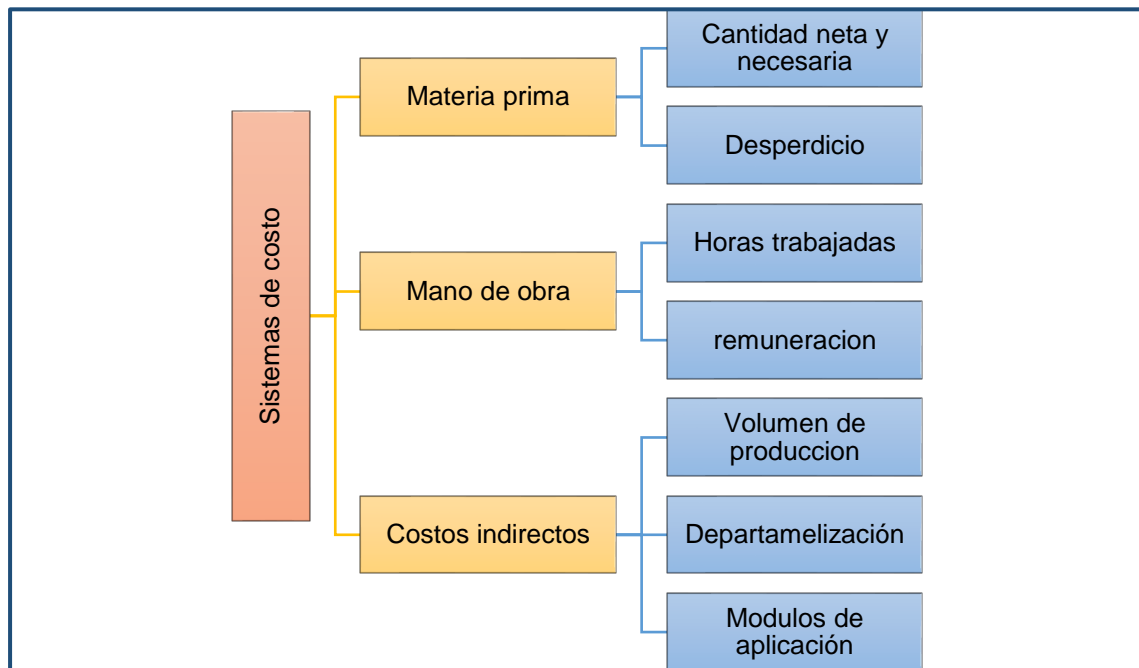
Sistemas de costo

Materia prima

Cantidad neta y necesaria

Desperdicio

Mano de obra

Horas trabajadas

remuneracion

Costos indirectos

Volumen de produccion

Departamelización

Modulos de aplicación